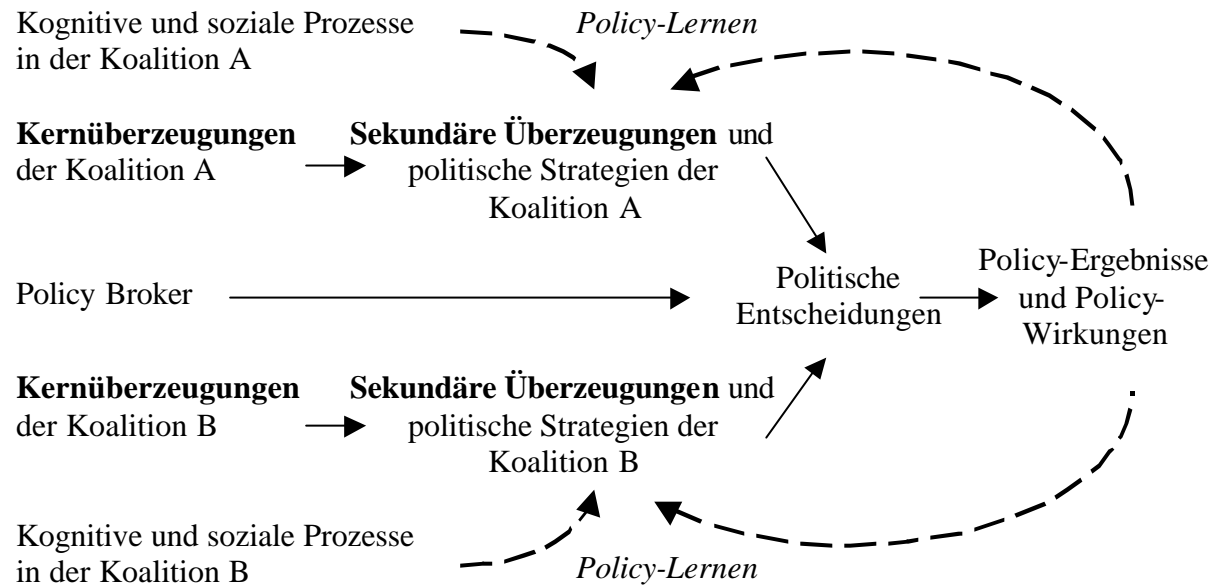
Kognitive und soziale Prozesse in der Koalition A

*Policy-Lernen*

**Kernüberzeugungen** der Koalition A

**Sekundäre Überzeugungen** und politische Strategien der Koalition A

Policy Broker

Politische Entscheidungen

Policy-Ergebnisse und Policy-Wirkungen

**Kernüberzeugungen** der Koalition B

**Sekundäre Überzeugungen** und politische Strategien der Koalition B

Kognitive und soziale Prozesse in der Koalition B

*Policy-Lernen*